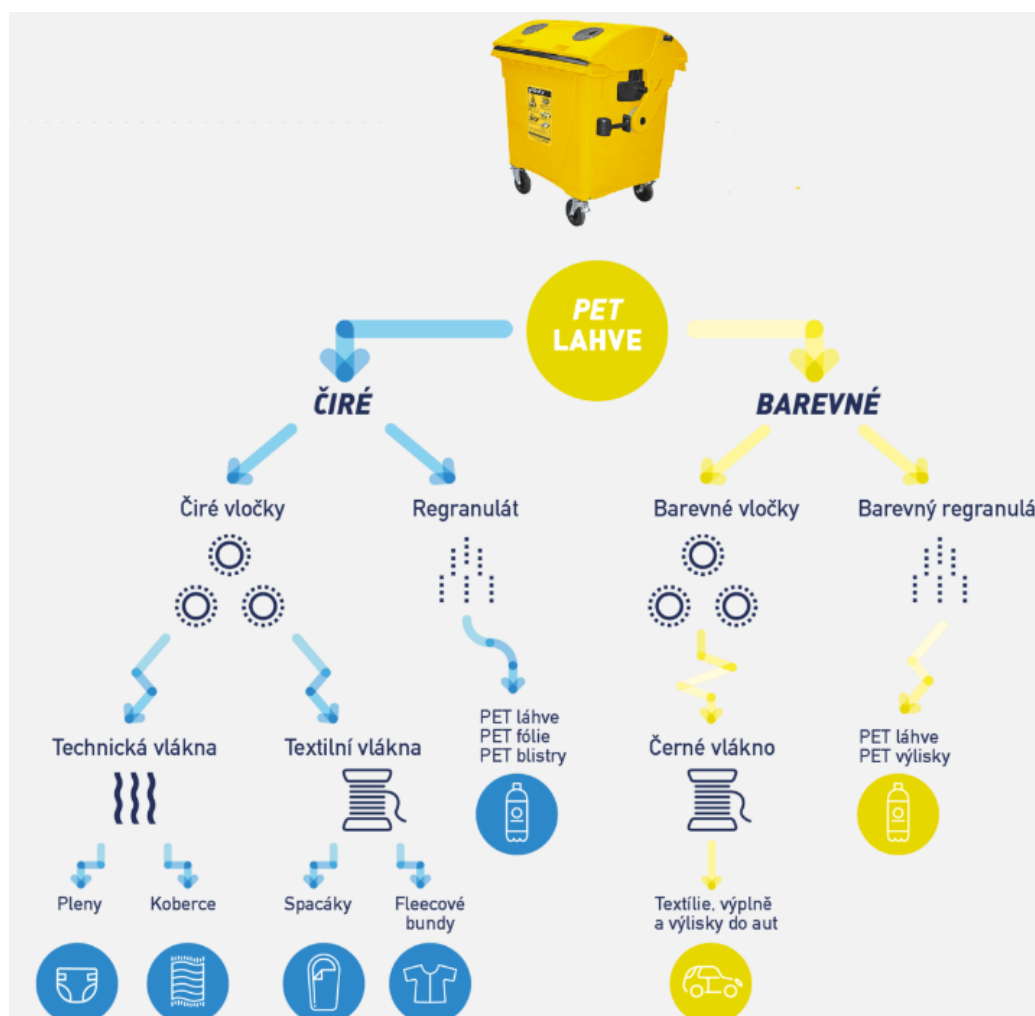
PET LAHVE

ČIRÉ

BAREVNÉ

Čiré vločky

Regranulát

Barevné vločky

Barevný regranulá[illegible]

Technická vlákna

Textilní vlákna

PET láhve
PET fólie
PET blistry

Černé vlákno

PET láhve
PET výlisky

Pleny

Koberce

Spacáky

Fleecové bundy

Textílie, výplně a výlisky do aut